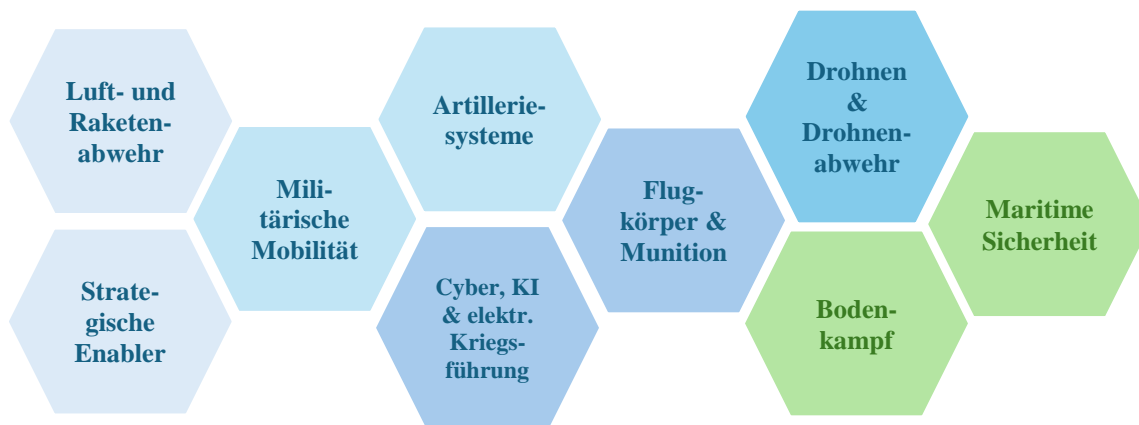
Luft- und Raketenabwehr

Strategische Enabler

Militärische Mobilität

Artilleriesysteme

Cyber, KI & elektr. Kriegsführung

Flugkörper & Munition

Drohnen & Drohnenabwehr

Bodenkampf

Maritime Sicherheit